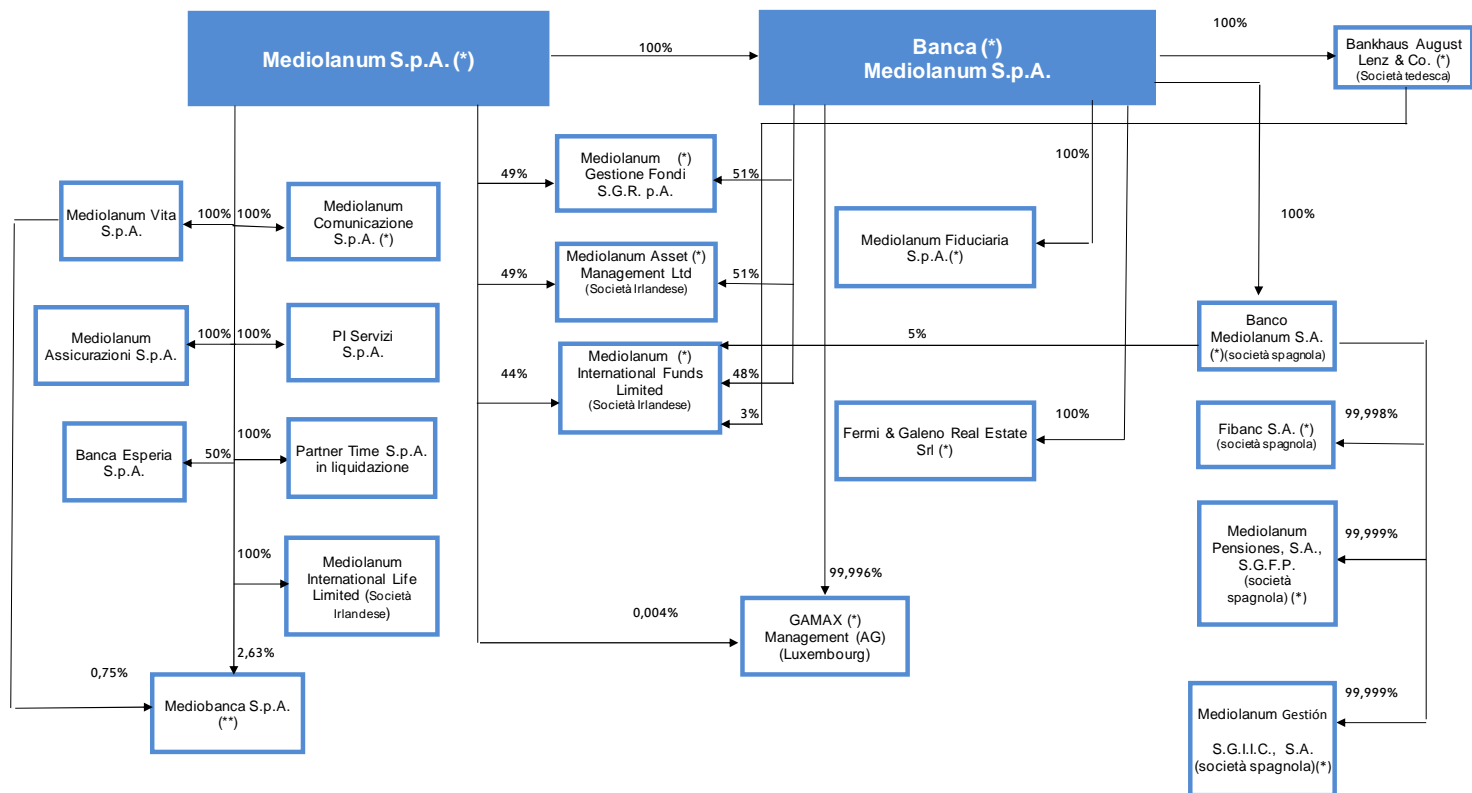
Mediolanum S.p.A. (*)

100%

Banca (*)
Mediolanum S.p.A.

100%

Bankhaus August Lenz & Co. (*)
(Società tedesca)

Mediolanum Vita S.p.A.

100% 100%

Mediolanum Comunicazione S.p.A. (*)

49%

Mediolanum (*)
Gestione Fondi
S.G.R. p.A.

51%

100%

Mediolanum Fiduciaria S.p.A.(*)

100%

Mediolanum Assicurazioni S.p.A.

100% 100%

PI Servizi S.p.A.

49%

Mediolanum Asset (*)
Management Ltd
(Società Irlandese)

51%

Banco Mediolanum S.A. (*)(società spagnola)

5%

44%

Mediolanum (*)
International Funds Limited
(Società Irlandese)

48%

3%

Banca Esperia S.p.A.

50%

100%

Partner Time S.p.A. in liquidazione

100%

Fermi & Galeno Real Estate Srl (*)

99,998%

Fibanc S.A. (*)
(società spagnola)

100%

Mediolanum International Life Limited (Società Irlandese)

99,996%

99,999%

Mediolanum Pensiones, S.A., S.G.F.P. (società spagnola) (*)

0,004%

GAMAX (*)
Management (AG)
(Luxembourg)

2,63%

0,75%

Mediobanca S.p.A.
(**)

99,999%

Mediolanum Gestión
S.G.I.I.C., S.A.
(società spagnola)(*)